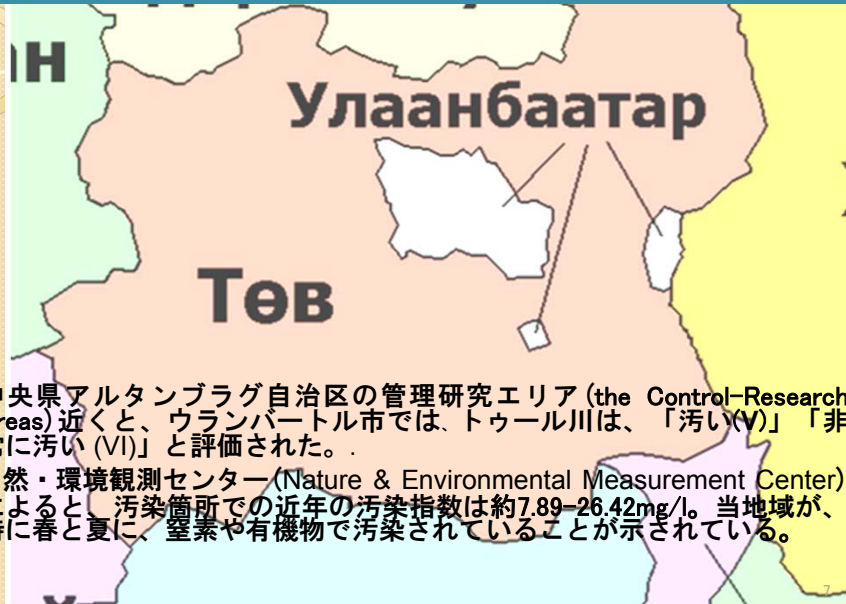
ан

Улаанбаатар

Төв

中央県アルタンブラグ自治区の管理研究エリア(the Control-Research Areas)近くと、ウランバートル市では、トゥール川は、「汚い(V)」「非常に汚い (VI)」と評価された。.

自然・環境観測センター(Nature & Environmental Measurement Center)によると、汚染箇所での近年の汚染指数は約7.89-26.42mg/l。当地域が、特に春と夏に、窒素や有機物で汚染されていることが示されている。

7